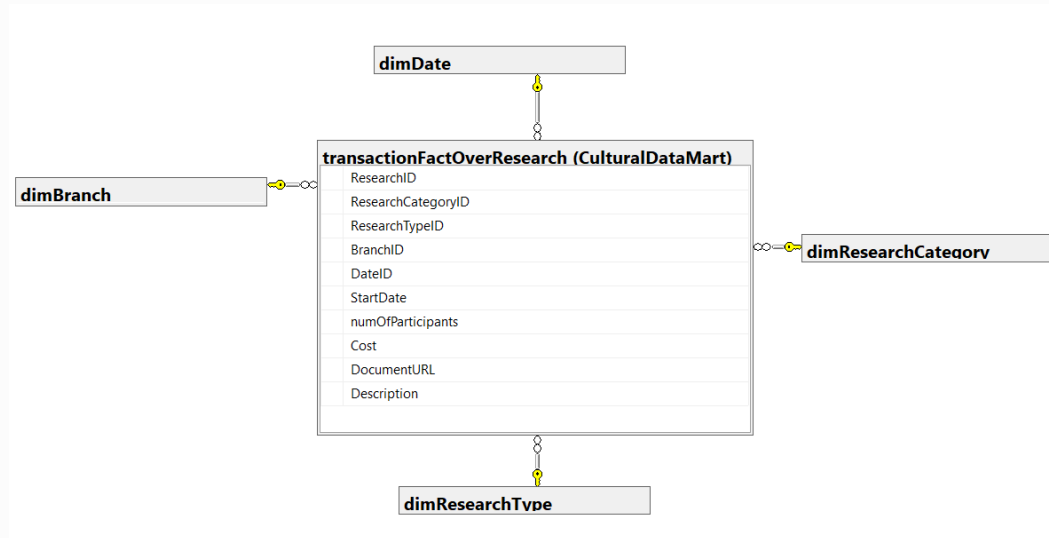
dimDate

dimBranch

transactionFactOverResearch (CulturalDataMart)

ResearchID
ResearchCategoryID
ResearchTypeID
BranchID
DateID
StartDate
numOfParticipants
Cost
DocumentURL
Description

dimResearchCategory

dimResearchType